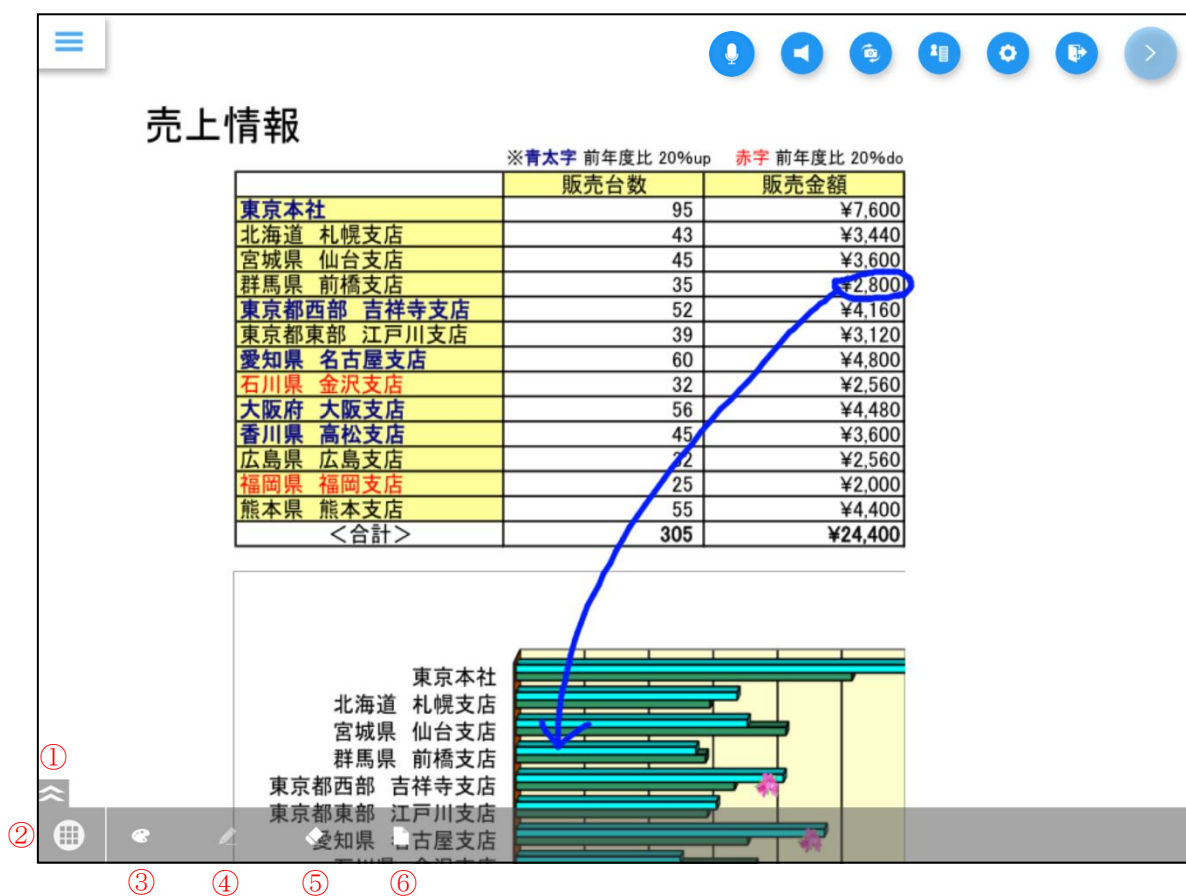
売上情報

※青太字 前年度比 20%up 赤字 前年度比 20%do

| | 販売台数 | 販売金額 |
|---|---|---|
| 東京本社 | 95 | ¥7,600 |
| 北海道 札幌支店 | 43 | ¥3,440 |
| 宮城県 仙台支店 | 45 | ¥3,600 |
| 群馬県 前橋支店 | 35 | ¥2,800 |
| 東京都西部 吉祥寺支店 | 52 | ¥4,160 |
| 東京都東部 江戸川支店 | 39 | ¥3,120 |
| 愛知県 名古屋支店 | 60 | ¥4,800 |
| 石川県 金沢支店 | 32 | ¥2,560 |
| 大阪府 大阪支店 | 56 | ¥4,480 |
| 香川県 高松支店 | 45 | ¥3,600 |
| 広島県 広島支店 | 32 | ¥2,560 |
| 福岡県 福岡支店 | 25 | ¥2,000 |
| 熊本県 熊本支店 | 55 | ¥4,400 |
| <合計> | 305 | ¥24,400 |

東京本社
北海道 札幌支店
宮城県 仙台支店
群馬県 前橋支店
東京都西部 吉祥寺支店
東京都東部 江戸川支店
愛知県 名古屋支店
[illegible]

①
②
③
④
⑤
⑥